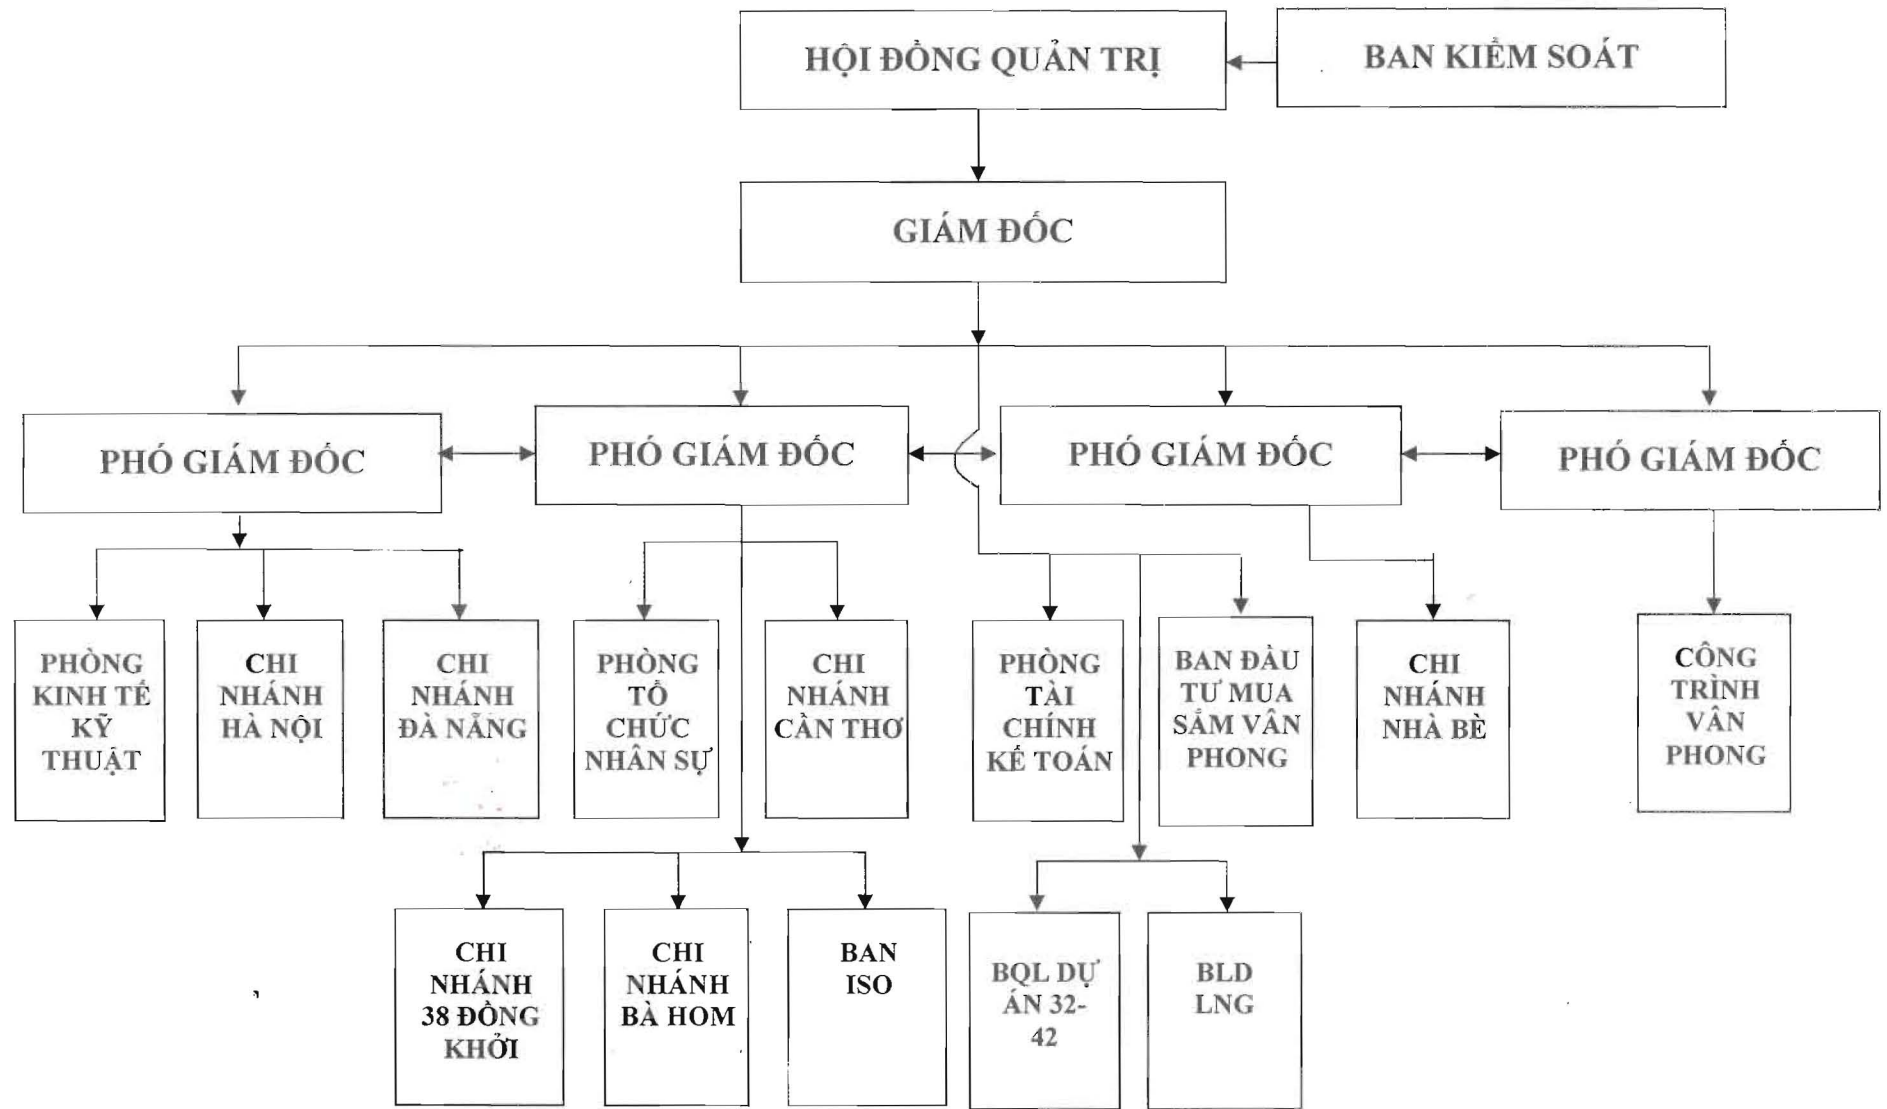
HỘI ĐỒNG QUẢN TRỊ

BAN KIỂM SOÁT

GIÁM ĐỐC

PHÓ GIÁM ĐỐC

PHÓ GIÁM ĐỐC

PHÓ GIÁM ĐỐC

PHÓ GIÁM ĐỐC

PHÒNG KINH TẾ KỸ THUẬT

CHI NHÁNH HÀ NỘI

CHI NHÁNH ĐÀ NẴNG

PHÒNG TỔ CHỨC NHÂN SỰ

CHI NHÁNH CẦN THƠ

PHÒNG TÀI CHÍNH KẾ TOÁN

BAN ĐẦU TƯ MUA SẮM VÂN PHONG

CHI NHÁNH NHÀ BÈ

CÔNG TRÌNH VÂN PHONG

CHI NHÁNH 38 ĐỒNG KHỞI

CHI NHÁNH BÀ HOM

BAN ISO

BQL DỰ ÁN 32-42

BLD LNG